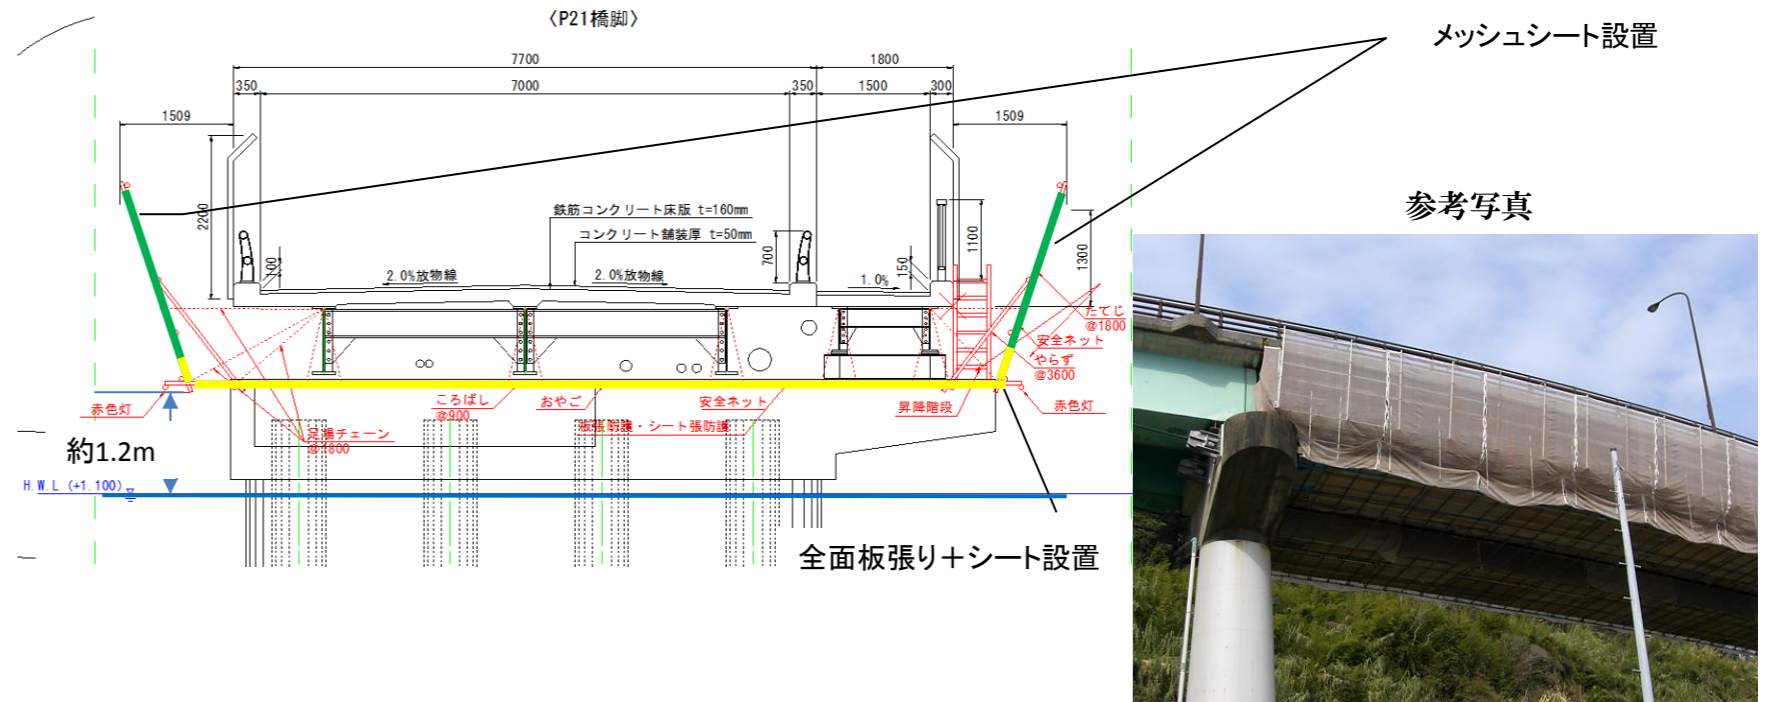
〈P21橋脚〉

メッシュシート設置

7700
1800
350
7000
350
1500
300
1509
1509
2200
1100
1300
100
700
150

鉄筋コンクリート床版 t=160mm
コンクリート舗装厚 t=50mm
2.0%放物線
2.0%放物線
1.0%

たてじ
@1800
安全ネット
やらず
@3600

赤色灯
ころばし
@900
おやご
安全ネット
昇降階段
赤色灯
足場チェーン
@1800
板張防護・シート張防護

約1.2m
H.W.L (+1.100)

全面板張り＋シート設置

参考写真